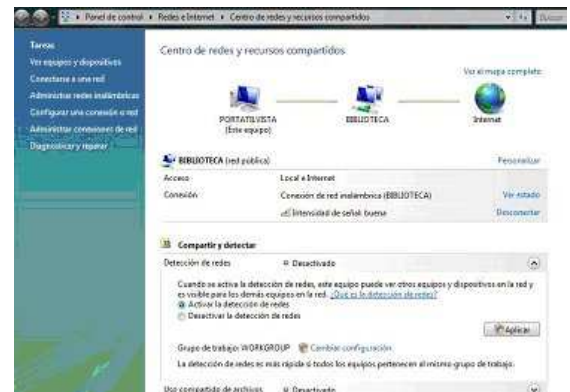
Panel de control ▸ Redes e Internet ▸ Centro de redes y recursos compartidos

Buscar

Tareas
Ver equipos y dispositivos
Conectarse a una red
Administrar redes inalámbricas
Configurar una conexión o red
Administrar conexiones de red
Diagnosticar y reparar

Centro de redes y recursos compartidos

Ver el mapa completo

PORTATILVISTA
(Este equipo)

BIBLIOTECA

Internet

BIBLIOTECA (red pública)

Personalizar

| | | |
|---|---|---|
| Acceso | Local e Internet | |
| Conexión | Conexión de red inalámbrica (BIBLIOTECA) | Ver estado |
| | Intensidad de señal: buena | Desconectar |

Compartir y detectar

Detección de redes ● Desactivado

Cuando se activa la detección de redes, este equipo puede ver otros equipos y dispositivos en la red y es visible para los demás equipos en la red. ¿Qué es la detección de redes?
Activar la detección de redes
Desactivar la detección de redes

Aplicar

Grupo de trabajo: WORKGROUP Cambiar configuración

La detección de redes es más rápida si todos los equipos pertenecen al mismo grupo de trabajo.

Uso compartido de archivos ● Desactivado